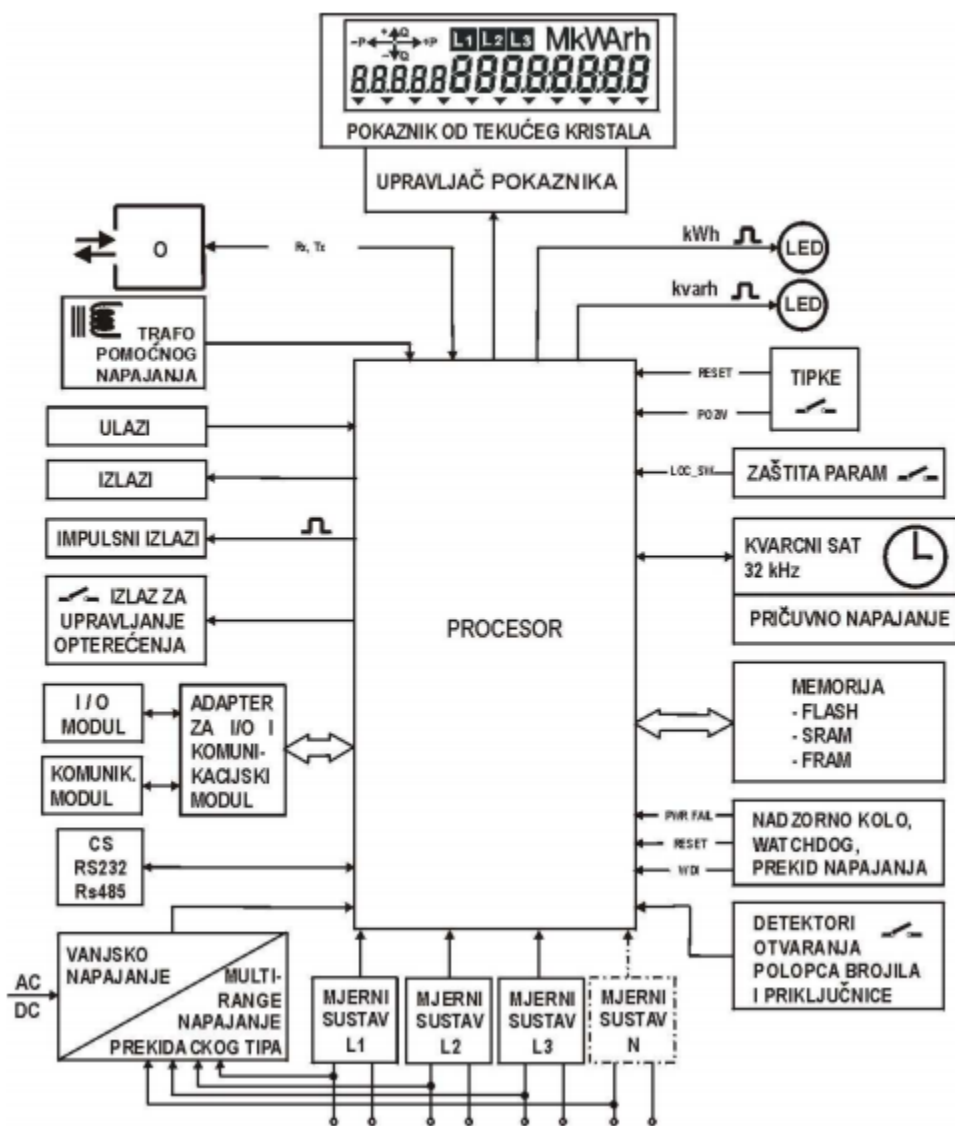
-P +Q +P -Q L1 L2 L3 MkWArh
8.8.8.8.8 8.8.8.8.8.8.8.8
POKAZNIK OD TEKUĆEG KRISTALA

UPRAVLJAČ POKAZNIKA

O

Rx, Tx

kWh LED

kvarh LED

TRAFO POMOĆNOG NAPAJANJA

ULAZI

IZLAZI

IMPULSNI IZLAZI

IZLAZ ZA UPRAVLJANJE OPTEREĆENJA

RESET

POZIV

TIPKE

LOC_SW

ZAŠTITA PARAM

KVARCNI SAT 32 kHz

PRIČUVNO NAPAJANJE

PROCESOR

I / O MODUL

ADAPTER ZA I/O I KOMUNIKACIJSKI MODUL

KOMUNIK. MODUL

MEMORIJA
- FLASH
- SRAM
- FRAM

PWR FAIL

RESET

WDI

NADZORNO KOLO, WATCHDOG, PREKID NAPAJANJA

CS RS232 Rs485

DETEKTORI OTVARANJA POLOPCA BROJILA I PRIKLJUČNICE

AC
DC

VANJSKO NAPAJANJE

MULTI-RANGE NAPAJANJE PREKIDACKOG TIPA

MJERNI SUSTAV L1

MJERNI SUSTAV L2

MJERNI SUSTAV L3

MJERNI SUSTAV N